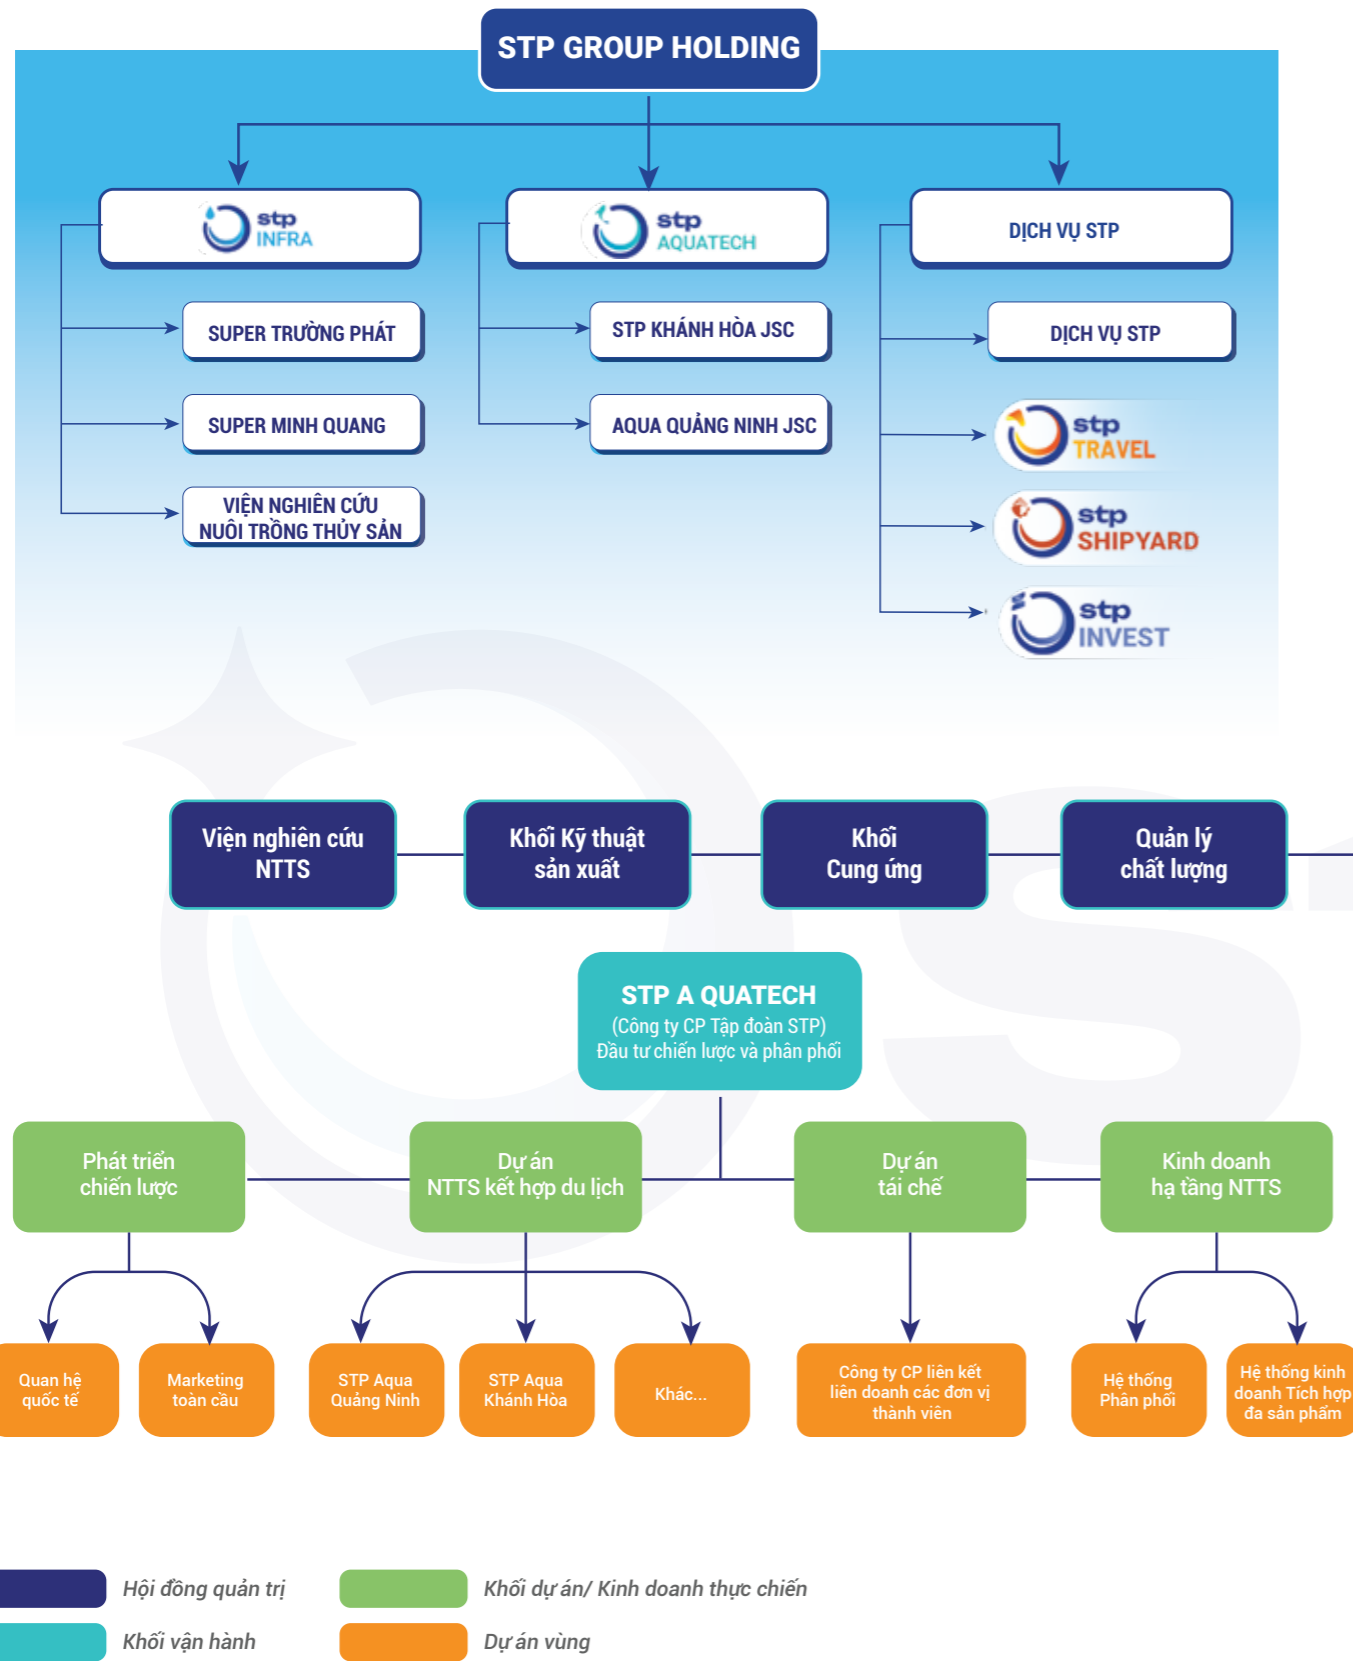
STP GROUP HOLDING

stp INFRA

stp AQUATECH

DỊCH VỤ STP

SUPER TRƯỜNG PHÁT

SUPER MINH QUANG

VIỆN NGHIÊN CỨU NUÔI TRỒNG THỦY SẢN

STP KHÁNH HÒA JSC

AQUA QUẢNG NINH JSC

DỊCH VỤ STP

stp TRAVEL

stp SHIPYARD

stp INVEST

Viện nghiên cứu NTTS

Khối Kỹ thuật sản xuất

Khối Cung ứng

Quản lý chất lượng

STP A QUATECH
(Công ty CP Tập đoàn STP)
Đầu tư chiến lược và phân phối

Phát triển chiến lược

Dự án NTTS kết hợp du lịch

Dự án tái chế

Kinh doanh hạ tầng NTTS

Quan hệ quốc tế

Marketing toàn cầu

STP Aqua Quảng Ninh

STP Aqua Khánh Hòa

Khác...

Công ty CP liên kết liên doanh các đơn vị thành viên

Hệ thống Phân phối

Hệ thống kinh doanh Tích hợp đa sản phẩm

Hội đồng quản trị

Khối dự án/ Kinh doanh thực chiến

Khối vận hành

Dự án vùng